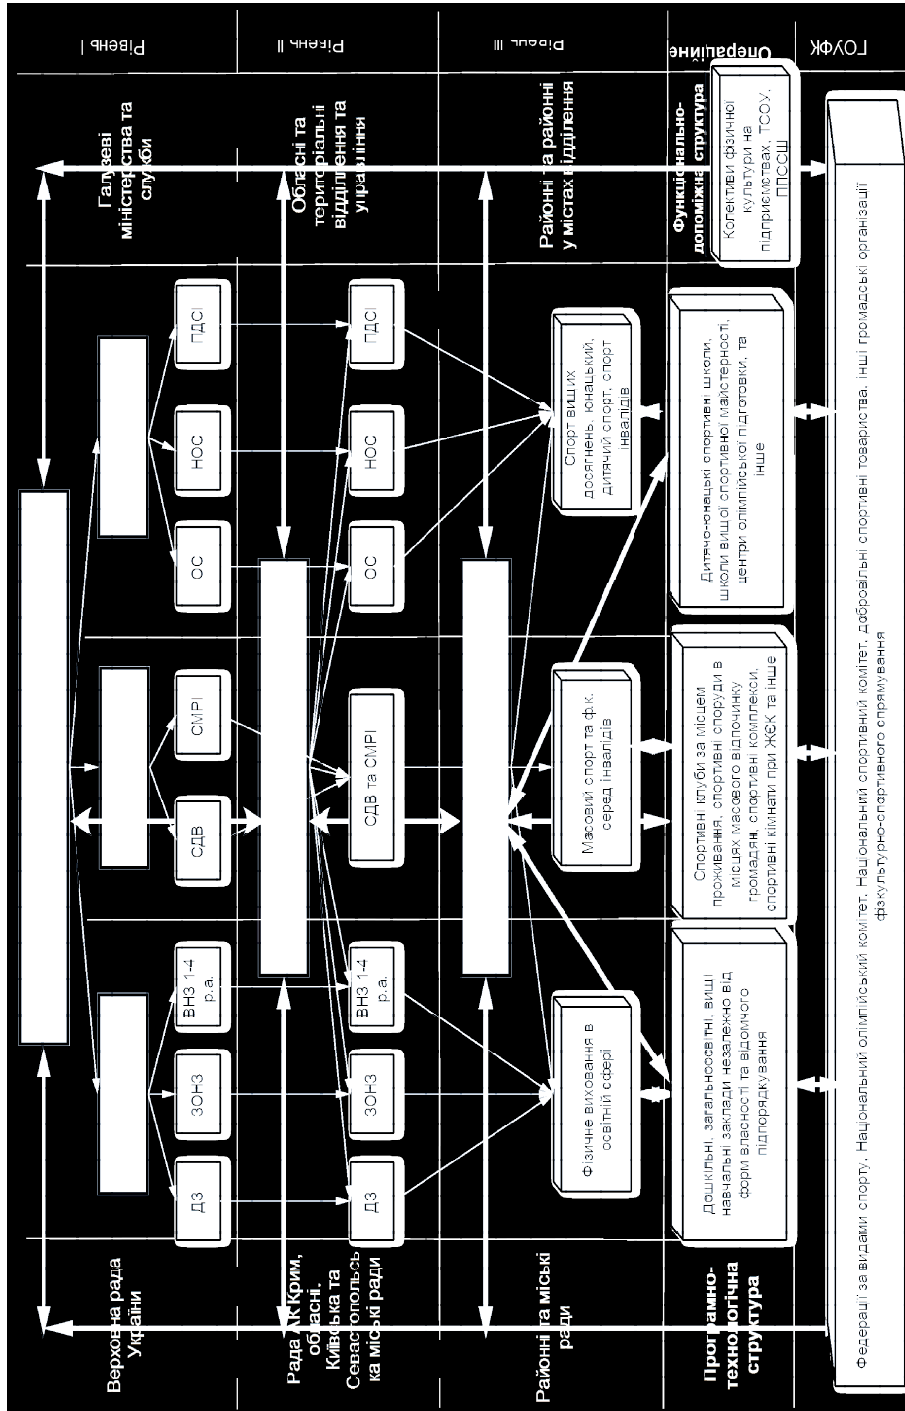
Рівень І

Рівень ІІ

Рівень ІІІ

Операційне

ГОУФК

Верховна рада України

Галузеві міністерства та служби

Рада АР Крим, обласні, Київська та Севастопольська міські ради

Обласні та територіальні відділення та управління

Районні та міські ради

Районні та районні у містах відділення

Програмно-технологічна структура

Функціонально-допоміжна структура

ДЗ

ЗОНЗ

ВНЗ 1-4 р.а.

СДВ

СМРІ

ОС

НОС

ПДСІ

ДЗ

ЗОНЗ

ВНЗ 1-4 р.а.

СДВ та СМРІ

ОС

НОС

ПДСІ

Фізичне виховання в освітній сфері

Масовий спорт та ф.к. серед інвалідів

Спорт вищих досягнень, юнацький, дитячий спорт, спорт інвалідів

Дошкільні, загальноосвітні, вищі навчальні заклади незалежно від форм власності та відомчого підпорядкування

Спортивні клуби за місцем проживання, спортивні споруди в місцях масового відпочинку громадян, спортивні комплекси, спортивні кімнати при ЖЕК та інше

Дитячо-юнацькі спортивні школи, школи вищої спортивної майстерності, центри олімпійської підготовки, та інше

Колективи фізичної культури на підприємствах, ТСОУ, ППССШ

Федерації за видами спорту, Національний олімпійський комітет, Національний спортивний комітет, добровільні спортивні товариства, інші громадські організації фізкультурно-спортивного спрямування